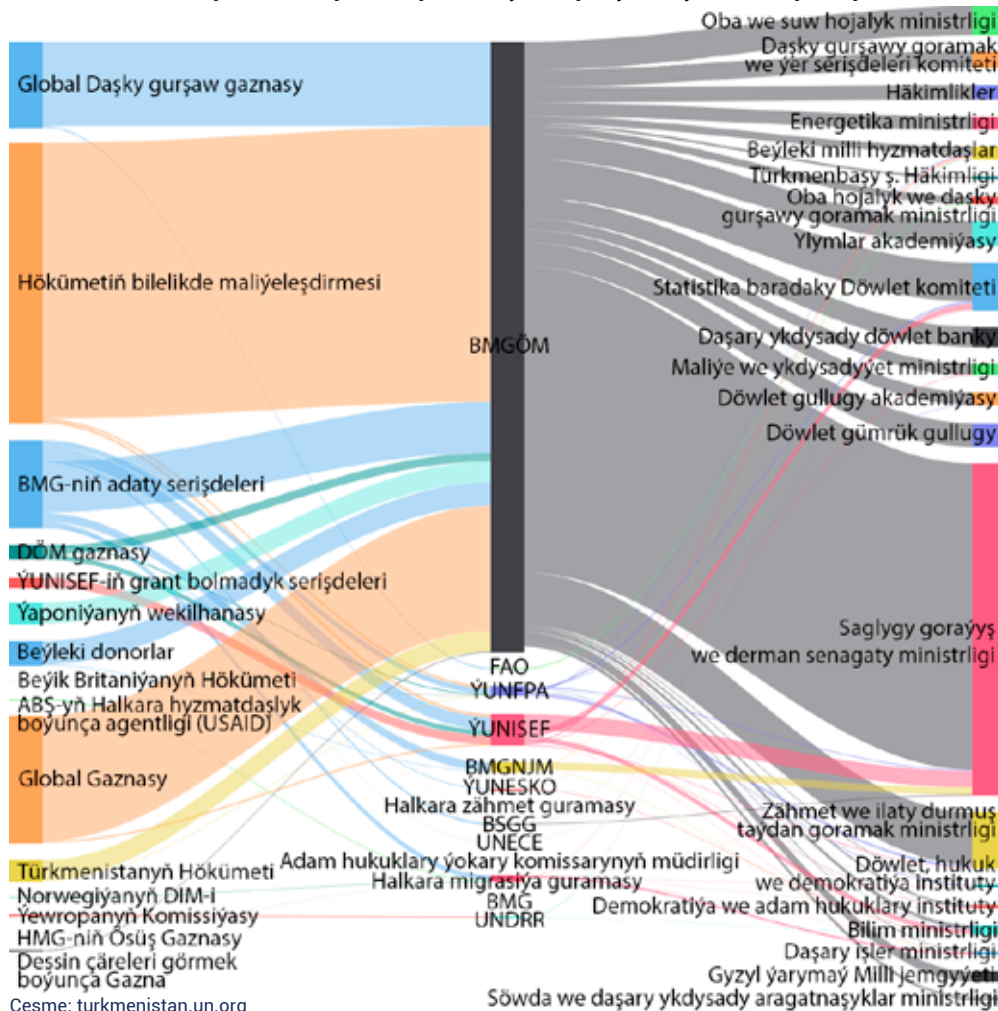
Global Daşky gurşaw gaznasy
Hökümetiň bilelikde maliýeleşdirmesi
BMG-niň adaty serişdeleri
DÖM gaznasy
ÝUNISEF-iň grant bolmadyk serişdeleri
Ýaponiýanyň wekilhanasy
Beýleki donorlar
Beýik Britaniýanyň Hökümeti
ABŞ-yň Halkara hyzmatdaşlyk boýunça agentligi (USAID)
Global Gaznasy
Türkmenistanyň Hökümeti
Norwegiýanyň DIM-i
Ýewropanyň Komissiýasy
HMG-niň Ösüş Gaznasy
Deşsin çäreleri görmek boýunça Gazna
Çeşme: turkmenistan.un.org

BMGÖM
FAO
ÝUNFPA
ÝUNISEF
BMGNJM
ÝUNESKO
Halkara zähmet guramasy
BSGG
UNECE
Adam hukuklary ýokary komissarynyň müdirligi
Halkara migrasiýa guramasy
BMG
UNDRR

Oba we suw hojalyk ministrligi
Daşky gurşawy goramak we ýer serişdeleri komiteti
Häkimlikler
Energetika ministrligi
Beýleki milli hyzmatdaşlar
Türkmenbaşy ş. Häkimligi
Oba hojalyk we daşky gurşawy goramak ministrligi
Ylymlar akademiýasy
Statistika baradaky Döwlet komiteti
Daşary ykdysady döwlet banky
Maliýe we ykdysadyýet ministrligi
Döwlet gullugy akademiýasy
Döwlet gümrük gullugy
Saglygy goraýyş we derman senagaty ministrligi
Zähmet we ilaty durmuş taýdan goramak ministrligi
Döwlet, hukuk we demokratiýa instituty
Demokratiýa we adam hukuklary instituty
Bilim ministrligi
Daşary işler ministrligi
Gyzyl ýarymaý Milli jemgyýeti
Söwda we daşary ykdysady aragatnaşyklar ministrligi